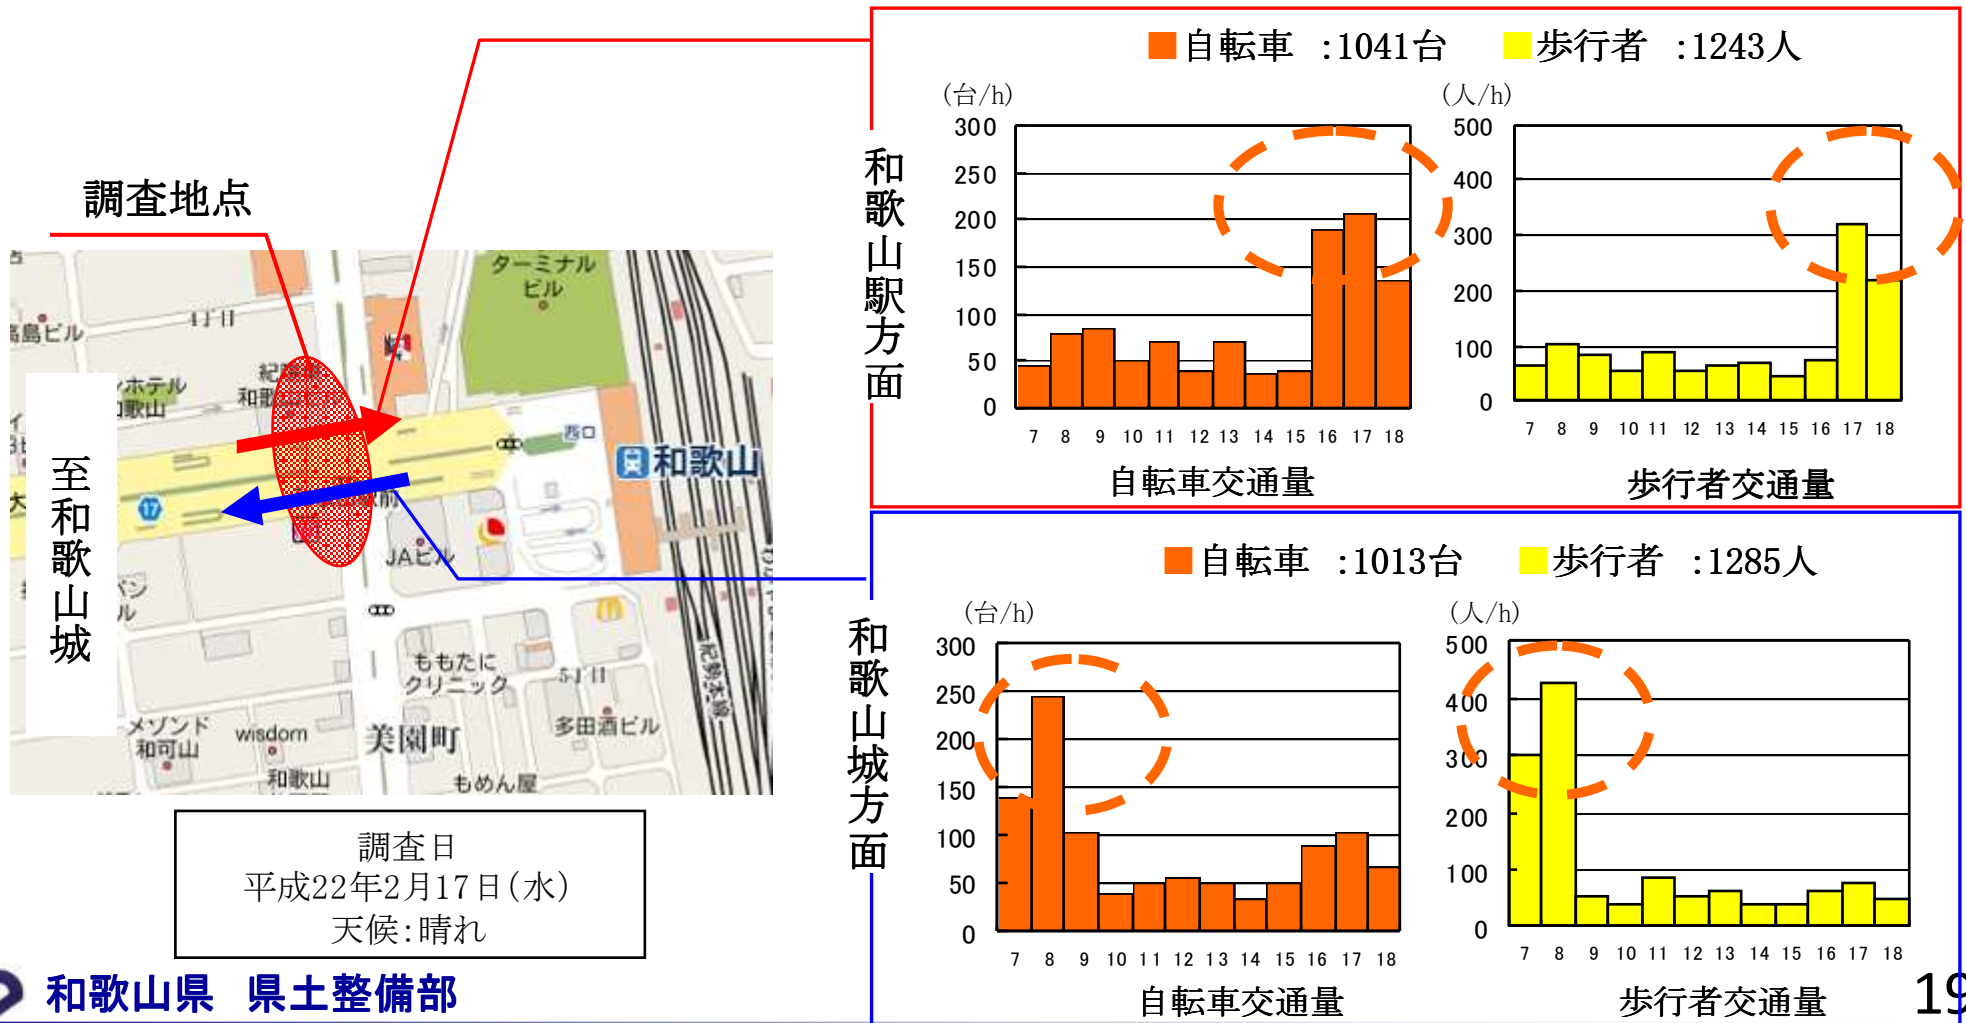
調査地点

ターミナルビル

島ビル

ホテル

和歌山

紀陽

和歌山

西口

至和歌山城

JAビル

ももたにクリニック

メゾンド和可山

wisdom

美園町

多田酒ビル

和歌山

もめん屋

調査日
平成22年2月17日(水)
天候:晴れ

和歌山県　県土整備部

和歌山駅方面

自転車　:1041台　　歩行者　:1243人

(台/h)
300
250
200
150
100
50
0
7 8 9 10 11 12 13 14 15 16 17 18
自転車交通量

(人/h)
500
400
300
200
100
0
7 8 9 10 11 12 13 14 15 16 17 18
歩行者交通量

和歌山城方面

自転車　:1013台　　歩行者　:1285人

(台/h)
300
250
200
150
100
50
0
7 8 9 10 11 12 13 14 15 16 17 18
自転車交通量

(人/h)
500
400
300
200
100
0
7 8 9 10 11 12 13 14 15 16 17 18
歩行者交通量

19